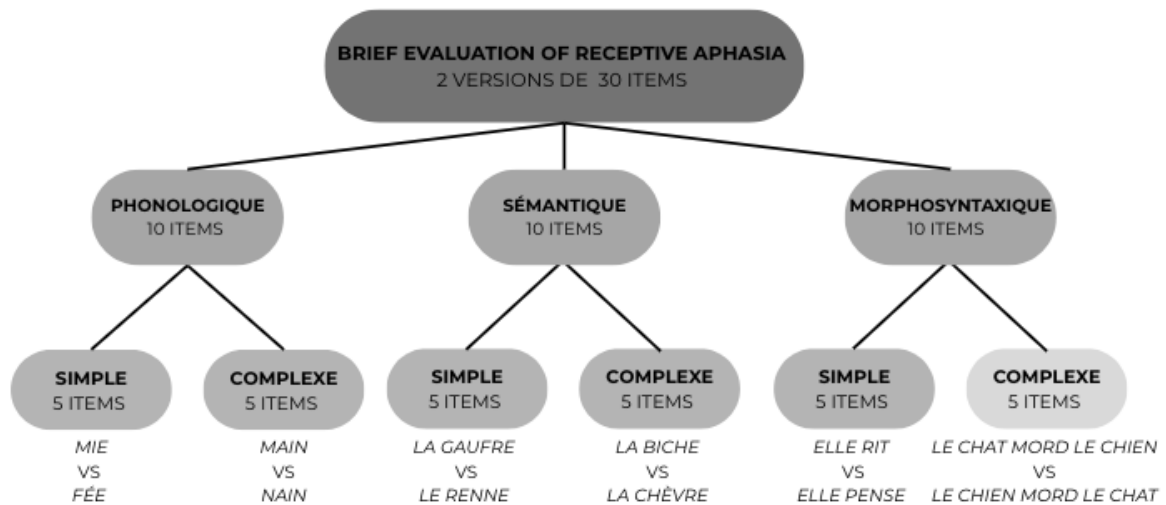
BRIEF EVALUATION OF RECEPTIVE APHASIA
2 VERSIONS DE 30 ITEMS

PHONOLOGIQUE
10 ITEMS

SÉMANTIQUE
10 ITEMS

MORPHOSYNTAXIQUE
10 ITEMS

SIMPLE
5 ITEMS
MIE
VS
FÉE

COMPLEXE
5 ITEMS
MAIN
VS
NAIN

SIMPLE
5 ITEMS
LA GAUFRE
VS
LE RENNE

COMPLEXE
5 ITEMS
LA BICHE
VS
LA CHÈVRE

SIMPLE
5 ITEMS
ELLE RIT
VS
ELLE PENSE

COMPLEXE
5 ITEMS
LE CHAT MORD LE CHIEN
VS
LE CHIEN MORD LE CHAT